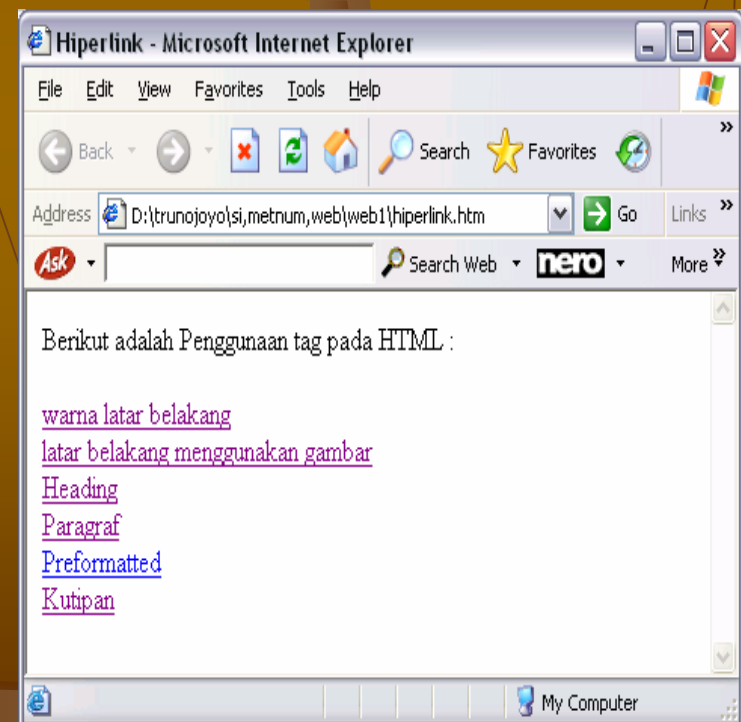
Hiperlink - Microsoft Internet Explorer

File Edit View Favorites Tools Help

Back Search Favorites

Address D:\trunojoyo\si,metnum,web\web1\hiperlink.htm Go Links »

Ask Search Web nero More »

Berikut adalah Penggunaan tag pada HTML :

warna latar belakang
latar belakang menggunakan gambar
Heading
Paragraf
Preformatted
Kutipan

My Computer